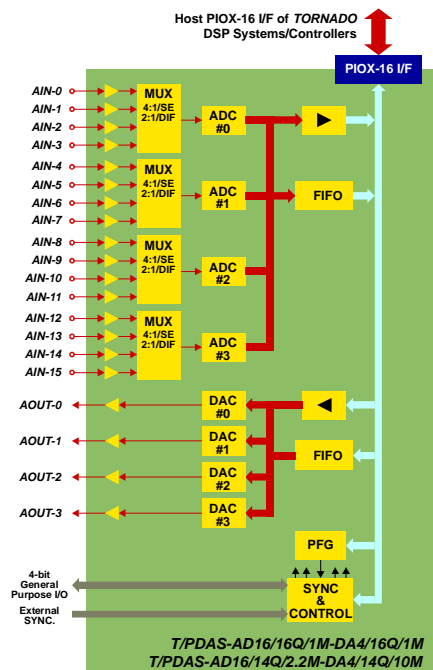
Host PIOX-16 I/F of *TORNADO* DSP Systems/Controllers

PIOX-16 I/F

AIN-0
AIN-1
AIN-2
AIN-3
MUX 4:1/SE 2:1/DIF
ADC #0

AIN-4
AIN-5
AIN-6
AIN-7
MUX 4:1/SE 2:1/DIF
ADC #1

AIN-8
AIN-9
AIN-10
AIN-11
MUX 4:1/SE 2:1/DIF
ADC #2

AIN-12
AIN-13
AIN-14
AIN-15
MUX 4:1/SE 2:1/DIF
ADC #3

FIFO

AOUT-0
DAC #0
AOUT-1
DAC #1
AOUT-2
DAC #2
AOUT-3
DAC #3

FIFO

PFG

4-bit General Purpose I/O
External SYNC.
SYNC & CONTROL

T/PDAS-AD16/16Q/1M-DA4/16Q/1M
T/PDAS-AD16/14Q/2.2M-DA4/14Q/10M